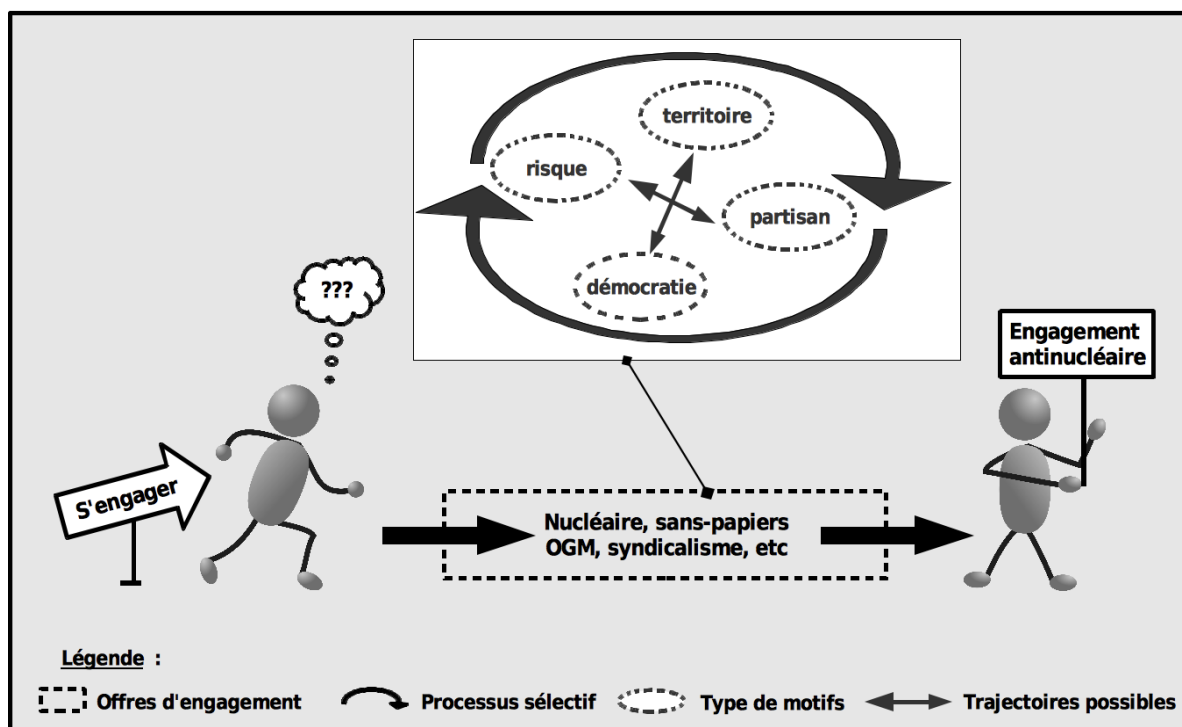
territoire

risque

partisan

démocratie

???

Engagement antinucléaire

S'engager

Nucléaire, sans-papiers OGM, syndicalisme, etc

Légende :

Offres d'engagement

Processus sélectif

Type de motifs

Trajectoires possibles